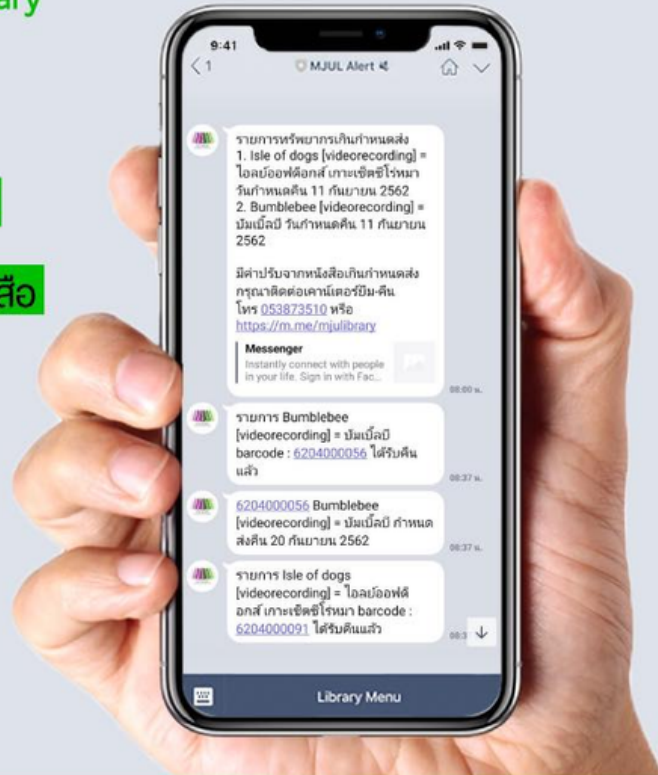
ary

สือ

9:41

1

MJUL Alert

รายการทรัพยากรเกินกำหนดส่ง
1. Isle of dogs [videorecording] = ไอลย์ออฟด็อกส์ เกาะเซ็ตซีโร่หมา วันกำหนดคืน 11 กันยายน 2562
2. Bumblebee [videorecording] = บัมเบิ้ลบี วันกำหนดคืน 11 กันยายน 2562

มีค่าปรับจากหนังสือเกินกำหนดส่ง กรุณาติดต่อเคาน์เตอร์ยืม-คืน โทร 053873510 หรือ https://m.me/mjulibrary

Messenger
Instantly connect with people in your life. Sign in with Fac...

08:00 น.

รายการ Bumblebee [videorecording] = บัมเบิ้ลบี barcode : 6204000056 ได้รับคืนแล้ว

08:37 น.

6204000056 Bumblebee [videorecording] = บัมเบิ้ลบี กำหนดส่งคืน 20 กันยายน 2562

08:37 น.

รายการ Isle of dogs [videorecording] = ไอลย์ออฟด็อกส์ เกาะเซ็ตซีโร่หมา barcode : 6204000091 ได้รับคืนแล้ว

08:3

Library Menu